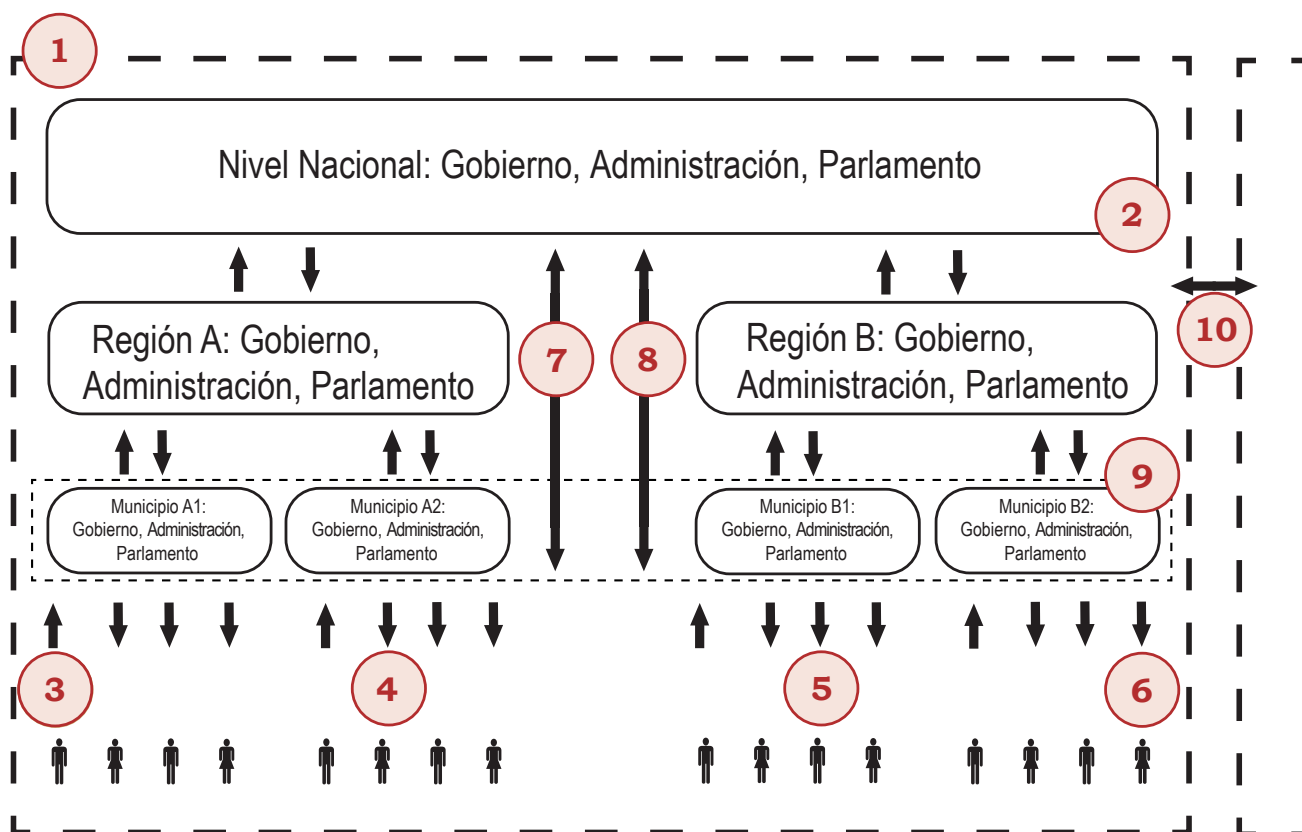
1

Nivel Nacional: Gobierno, Administración, Parlamento

2

Región A: Gobierno, Administración, Parlamento

7

8

Región B: Gobierno, Administración, Parlamento

10

9

Municipio A1: Gobierno, Administración, Parlamento

Municipio A2: Gobierno, Administración, Parlamento

Municipio B1: Gobierno, Administración, Parlamento

Municipio B2: Gobierno, Administración, Parlamento

3

4

5

6